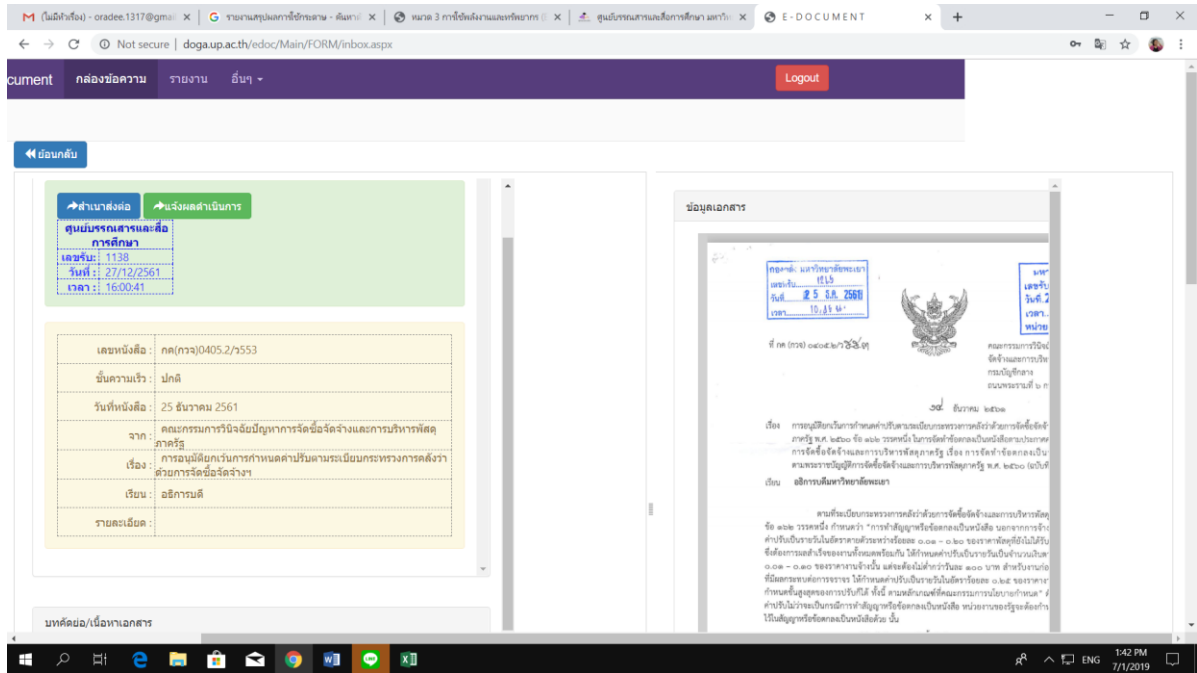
(ไม่มีหัวเรื่อง) - oradee.1317@gm ×
รายงานสรุปผลการใช้ทรัพยากร - ค้นหาด้วย ×
หมวด 3 การใช้พลังงานและทรัพยากร ×
ศูนย์บรรณสารและสื่อการศึกษา มหาวิท ×
E-DOCUMENT ×

Not secure | doga.up.ac.th/edoc/Main/FORM/inbox.aspx

cument กล่องข้อความ รายงาน อื่นๆ Logout

ย้อนกลับ

สำเนาส่งต่อ แจ้งผลดำเนินการ

ศูนย์บรรณสารและสื่อการศึกษา
เลขรับ: 1138
วันที่ : 27/12/2561
เวลา : 16:00:41

| | |
|---|---|
| เลขหนังสือ : | กค(กวจ)0405.2/ว553 |
| ชั้นความเร็ว : | ปกติ |
| วันที่หนังสือ : | 25 ธันวาคม 2561 |
| จาก : | คณะกรรมการวินิจฉัยปัญหาการจัดซื้อจัดจ้างและการบริหารพัสดุภาครัฐ |
| เรื่อง : | การอนุมัติยกเว้นการกำหนดค่าปรับตามระเบียบกระทรวงการคลังว่าด้วยการจัดซื้อจัดจ้างฯ |
| เรียน : | อธิการบดี |
| รายละเอียด : | |

บทคัดย่อ/เนื้อหาเอกสาร

ข้อมูลเอกสาร

กองกลาง มหาวิทยาลัยพะเยา
เลขรับ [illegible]
วันที่ 25 ธ.ค. 2561
เวลา 10.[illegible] น.

ที่ กค (กวจ) ๐๔๐๕.๒/ว๕๕๓

คณะกรรมการวินิจ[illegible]
จัดจ้างและการบริห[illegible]
กรมบัญชีกลาง
ถนนพระรามที่ ๖ ก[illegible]

๒๕ ธันวาคม ๒๕๖๑

เรื่อง การอนุมัติยกเว้นการกำหนดค่าปรับตามระเบียบกระทรวงการคลังว่าด้วยการจัดซื้อจัดจ้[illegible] ภาครัฐ พ.ศ. ๒๕๖๐ ข้อ ๑๖๒ วรรคหนึ่ง ในการจัดทำข้อตกลงเป็นหนังสือตามประกาศ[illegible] การจัดซื้อจัดจ้างและการบริหารพัสดุภาครัฐ เรื่อง การจัดทำข้อตกลงเป็น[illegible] ตามพระราชบัญญัติการจัดซื้อจัดจ้างและการบริหารพัสดุภาครัฐ พ.ศ. ๒๕๖๐ (ฉบับที่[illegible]

เรียน อธิการบดีมหาวิทยาลัยพะเยา

ตามที่ระเบียบกระทรวงการคลังว่าด้วยการจัดซื้อจัดจ้างและการบริหารพัสดุ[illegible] ข้อ ๑๖๒ วรรคหนึ่ง กำหนดว่า "การทำสัญญาหรือข้อตกลงเป็นหนังสือ นอกจากการจ้าง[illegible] ค่าปรับเป็นรายวันในอัตราตายตัวระหว่างร้อยละ ๐.๐๑ – ๐.๒๐ ของราคาพัสดุที่ยังไม่ได้รับ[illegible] ซึ่งต้องการผลสำเร็จของงานทั้งหมดพร้อมกัน ให้กำหนดค่าปรับเป็นรายวันเป็นจำนวนเงินตา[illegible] ๐.๐๑ – ๐.๑๐ ของราคางานจ้างนั้น แต่จะต้องไม่ต่ำกว่าวันละ ๑๐๐ บาท สำหรับงานก่อ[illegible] ที่มีผลกระทบต่อการจราจร ให้กำหนดค่าปรับเป็นรายวันในอัตราร้อยละ ๐.๒๕ ของราคาง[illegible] กำหนดขั้นสูงสุดของการปรับก็ได้ ทั้งนี้ ตามหลักเกณฑ์ที่คณะกรรมการนโยบายกำหนด" ค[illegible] ค่าปรับไม่ว่าจะเป็นกรณีการทำสัญญาหรือข้อตกลงเป็นหนังสือ หน่วยงานของรัฐจะต้องกำ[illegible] ไว้ในสัญญาหรือข้อตกลงเป็นหนังสือด้วย นั้น

ENG 1:42 PM 7/1/2019